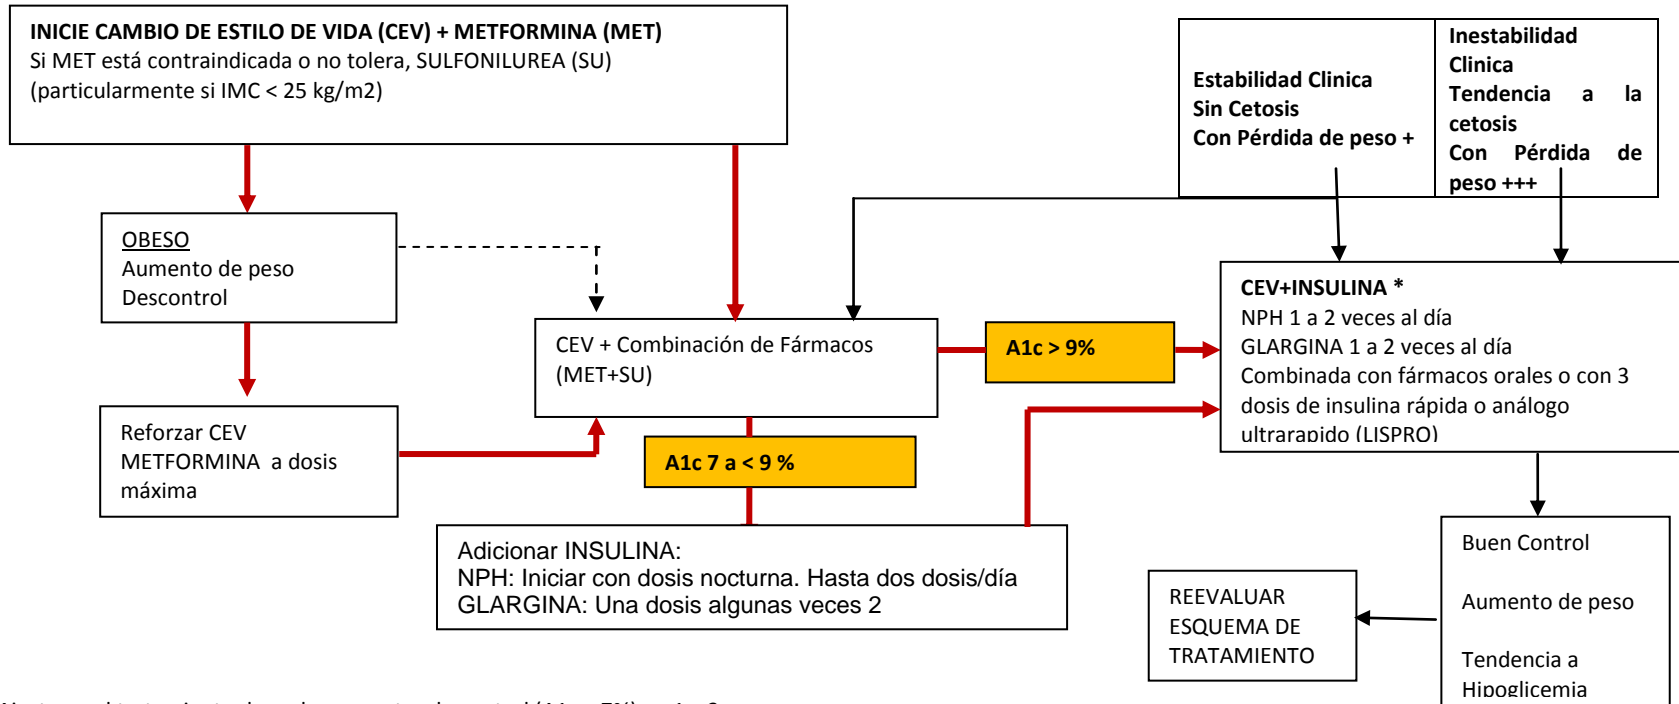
INICIE CAMBIO DE ESTILO DE VIDA (CEV) + METFORMINA (MET)
Si MET está contraindicada o no tolera, SULFONILUREA (SU)
(particularmente si IMC < 25 kg/m2)

Estabilidad Clinica
Sin Cetosis
Con Pérdida de peso +

Inestabilidad Clinica
Tendencia a la cetosis
Con Pérdida de peso +++

OBESO
Aumento de peso
Descontrol

CEV + Combinación de Fármacos
(MET+SU)

A1c > 9%

CEV+INSULINA *
NPH 1 a 2 veces al día
GLARGINA 1 a 2 veces al día
Combinada con fármacos orales o con 3 dosis de insulina rápida o análogo ultrarapido (LISPRO)

Reforzar CEV
METFORMINA a dosis máxima

A1c 7 a < 9 %

Adicionar INSULINA:
NPH: Iniciar con dosis nocturna. Hasta dos dosis/día
GLARGINA: Una dosis algunas veces 2

Buen Control

Aumento de peso

Tendencia a Hipoglicemia

REEVALUAR ESQUEMA DE TRATAMIENTO

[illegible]